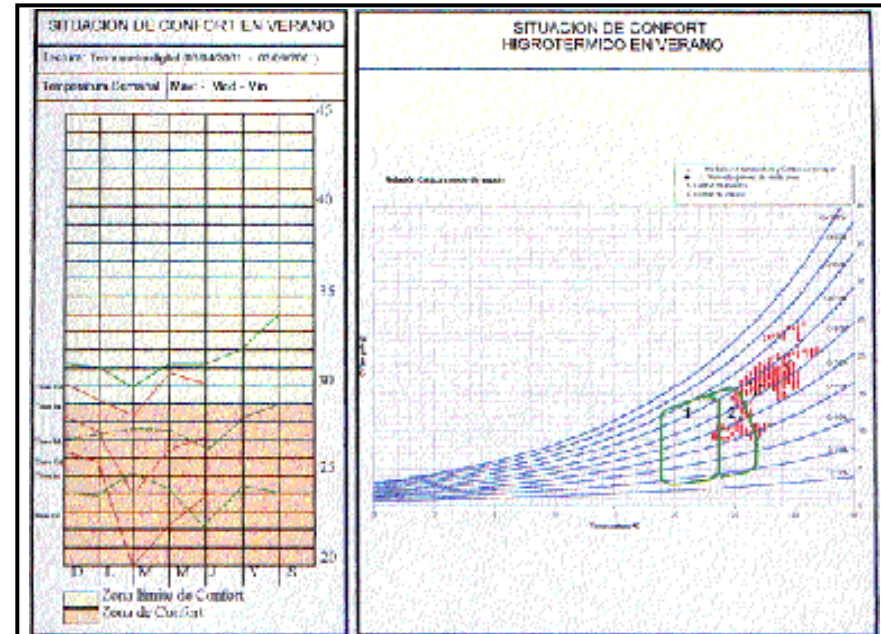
SITUACION DE CONFORT EN VERANO

Escala: Termometro digital (07/04/2001 - 03/04/2001)

Temperatura Semanal | Max - Med - Min

45

40

35

30

25

20

D L M M J V S

Zona limite de Confort
Zona de Confort

SITUACION DE CONFORT
HIGROTERMIDO EN VERANO

1

2

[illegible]